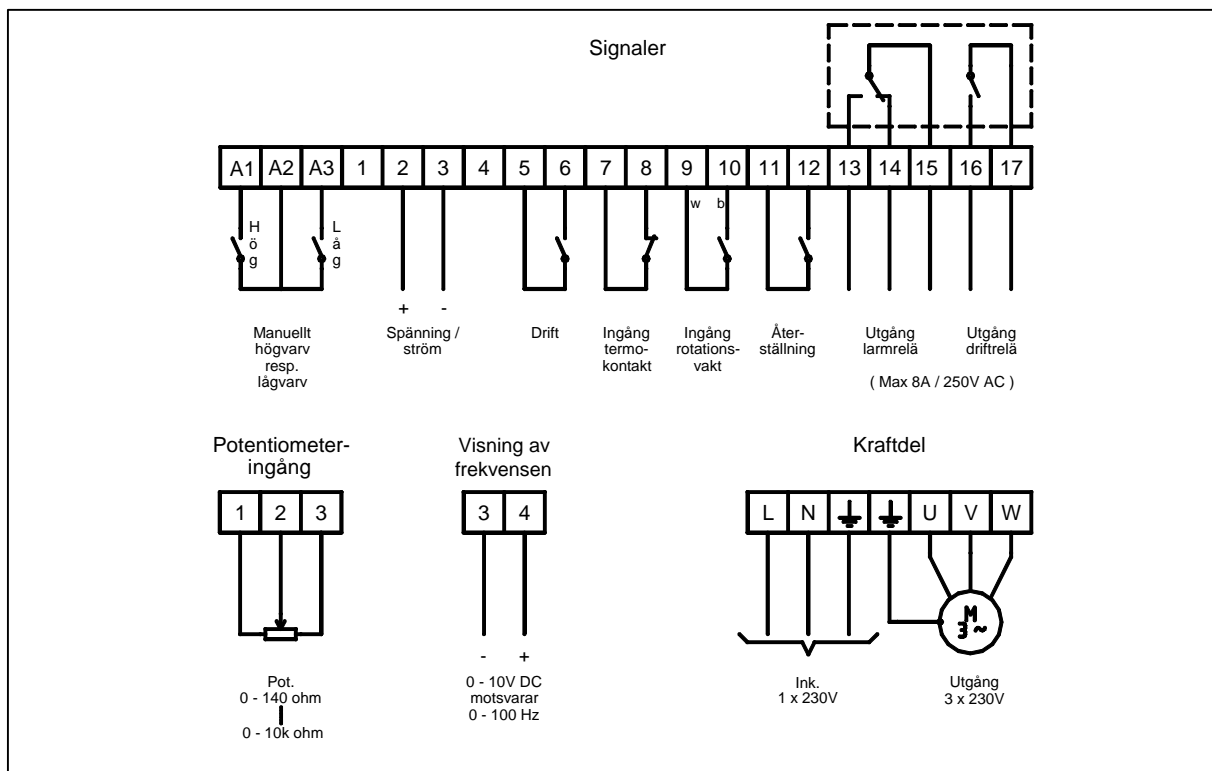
Signaler

A1 A2 A3 1 2 3 4 5 6 7 8 9 10 11 12 13 14 15 16 17

H ö g

L å g

w b

+ -

Manuellt högvarv resp. lågvarv

Spänning / ström

Drift

Ingång termo-kontakt

Ingång rotations-vakt

Åter-ställning

Utgång larmrelä

Utgång driftrelä

( Max 8A / 250V AC )

Potentiometer-ingång

1 2 3

Pot. 0 - 140 ohm
0 - 10k ohm

Visning av frekvensen

3 4

- +

0 - 10V DC motsvarar 0 - 100 Hz

Kraftdel

L N U V W

M 3~

Ink. 1 x 230V

Utgång 3 x 230V